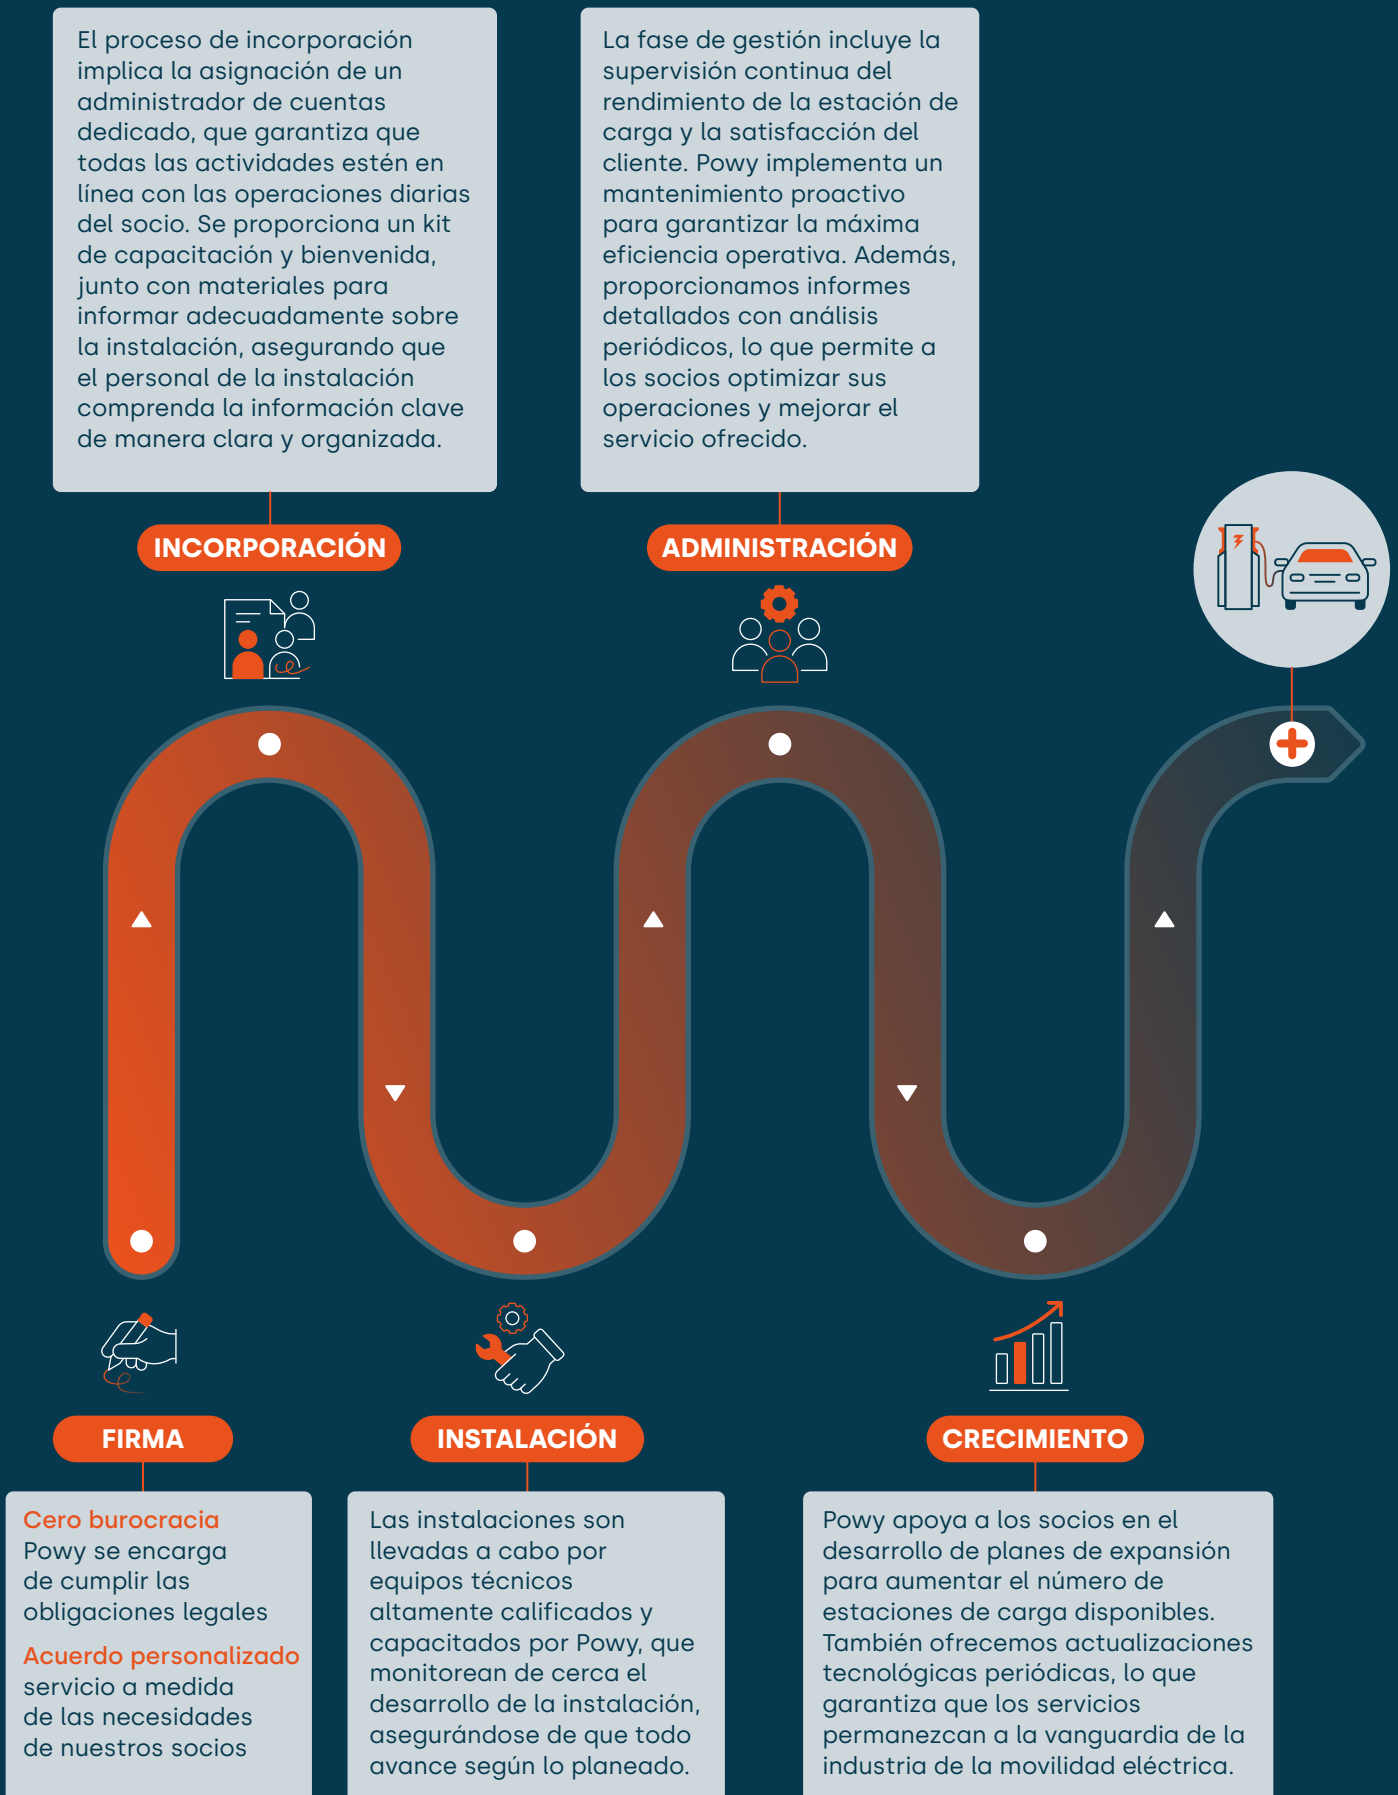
El proceso de incorporación implica la asignación de un administrador de cuentas dedicado, que garantiza que todas las actividades estén en línea con las operaciones diarias del socio. Se proporciona un kit de capacitación y bienvenida, junto con materiales para informar adecuadamente sobre la instalación, asegurando que el personal de la instalación comprenda la información clave de manera clara y organizada.

La fase de gestión incluye la supervisión continua del rendimiento de la estación de carga y la satisfacción del cliente. Powy implementa un mantenimiento proactivo para garantizar la máxima eficiencia operativa. Además, proporcionamos informes detallados con análisis periódicos, lo que permite a los socios optimizar sus operaciones y mejorar el servicio ofrecido.

INCORPORACIÓN

ADMINISTRACIÓN

FIRMA

INSTALACIÓN

CRECIMIENTO

Cero burocracia
Powy se encarga de cumplir las obligaciones legales

Acuerdo personalizado
servicio a medida de las necesidades de nuestros socios

Las instalaciones son llevadas a cabo por equipos técnicos altamente calificados y capacitados por Powy, que monitorean de cerca el desarrollo de la instalación, asegurándose de que todo avance según lo planeado.

Powy apoya a los socios en el desarrollo de planes de expansión para aumentar el número de estaciones de carga disponibles. También ofrecemos actualizaciones tecnológicas periódicas, lo que garantiza que los servicios permanezcan a la vanguardia de la industria de la movilidad eléctrica.